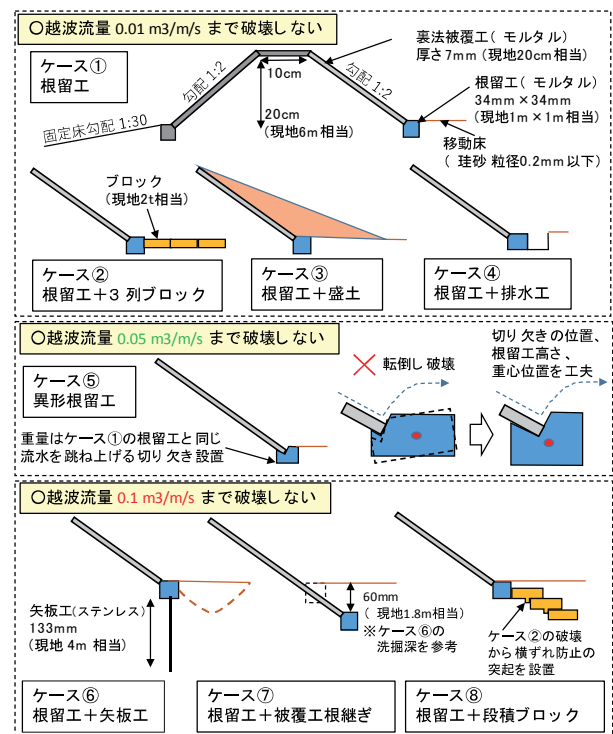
○越波流量 0.01 m3/m/s まで破壊しない

ケース①
根留工

勾配 1:2
10cm
勾配 1:2
裏法被覆工（モルタル）
厚さ 7mm（現地20cm相当）
20cm
（現地6m相当）
固定床勾配 1:30
根留工（モルタル）
34mm × 34mm
（現地1m × 1m相当）
移動床
（珪砂 粒径0.2mm以下）

ブロック
（現地2t相当）

ケース②
根留工＋3 列ブロック

ケース③
根留工＋盛土

ケース④
根留工＋排水工

○越波流量 0.05 m3/m/s まで破壊しない

ケース⑤
異形根留工

重量はケース①の根留工と同じ
流水を跳ね上げる切り欠き設置

× 転倒し破壊

切り欠きの位置、
根留工高さ、
重心位置を工夫

○越波流量 0.1 m3/m/s まで破壊しない

矢板工（ステンレス）
133mm
（現地 4m 相当）

60mm
（現地1.8m相当）
※ケース⑥の
洗掘深を参考

ケース②の破壊
から横ずれ防止の
突起を設置

ケース⑥
根留工＋矢板工

ケース⑦
根留工＋被覆工根継ぎ

ケース⑧
根留工＋段積ブロック